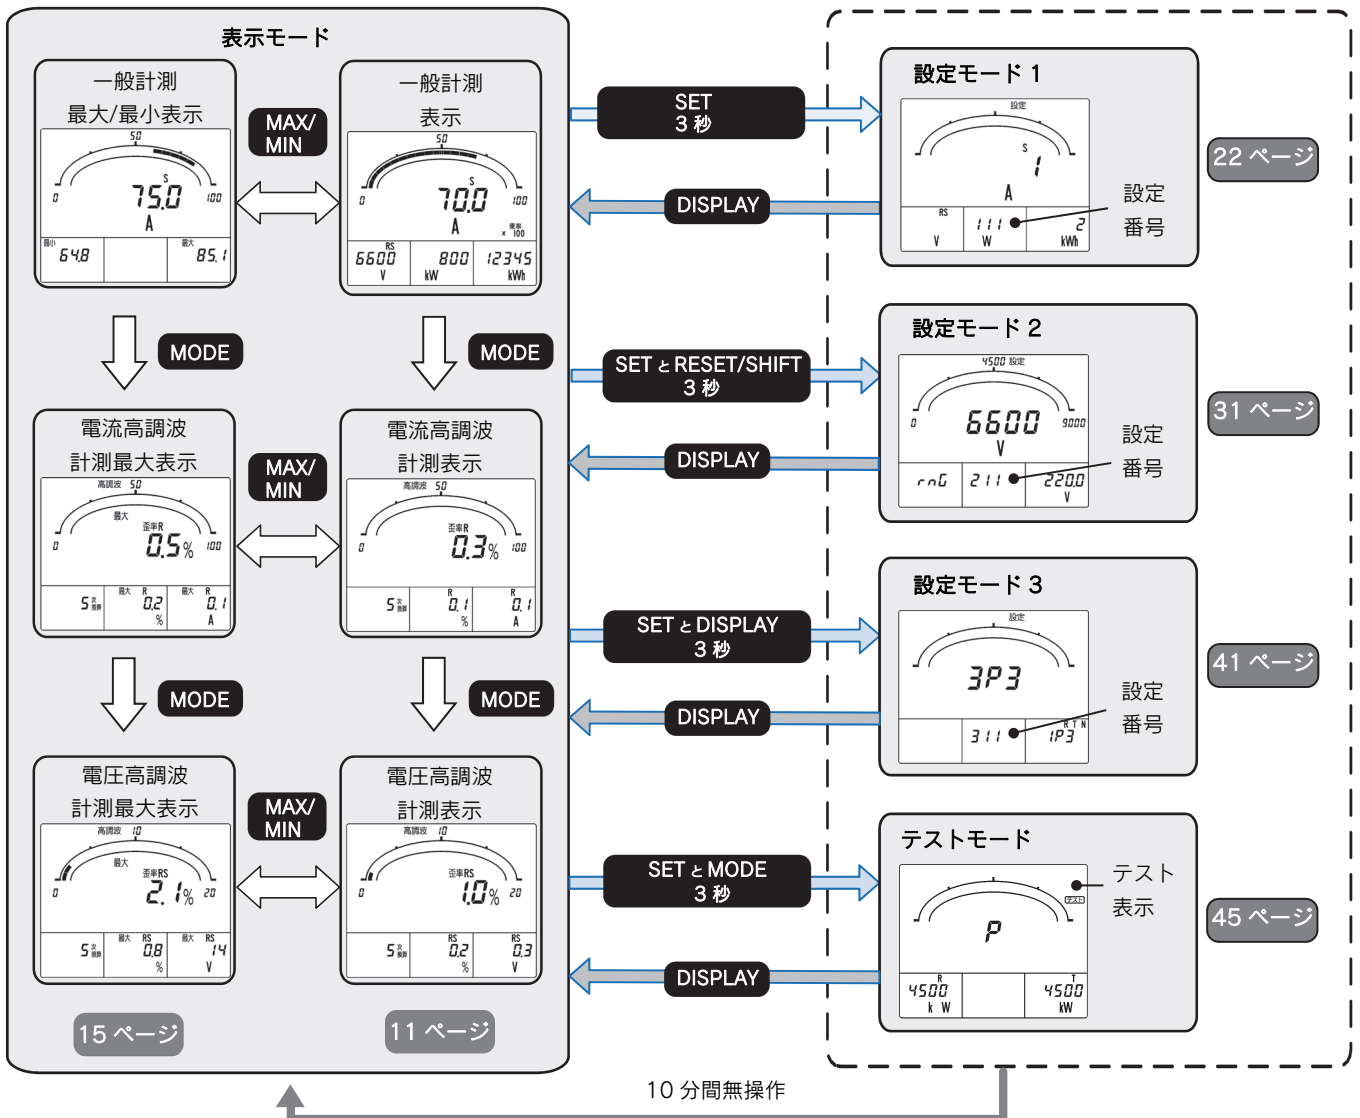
表示モード

一般計測
最大/最小表示

50
S
0
75.0
100
A
最小
64.8
最大
85.1

MAX/
MIN

一般計測
表示

50
S
0
70.0
100
A
乗率
× 100
RS
6600
V
800
kW
12345
kWh

MODE

MODE

電流高調波
計測最大表示

高調波 50
最大
歪率R
0
0.5%
100
5 次 換算
最大 R
0.2
%
最大 R
0.1
A

MAX/
MIN

電流高調波
計測表示

高調波 50
歪率R
0
0.3%
100
5 次 換算
R
0.1
%
R
0.1
A

MODE

MODE

電圧高調波
計測最大表示

高調波 10
最大
歪率RS
0
2.1%
20
5 次 換算
最大 RS
0.8
%
最大 RS
14
V

MAX/
MIN

電圧高調波
計測表示

高調波 10
歪率RS
0
1.0%
20
5 次 換算
RS
0.2
%
RS
0.3
V

15 ページ

11 ページ

SET
3 秒

DISPLAY

SET と RESET/SHIFT
3 秒

DISPLAY

SET と DISPLAY
3 秒

DISPLAY

SET と MODE
3 秒

DISPLAY

設定モード 1

設定
S
1
A
RS
V
111
W
2
kWh
設定
番号

22 ページ

設定モード 2

4500 設定
0
6600
9000
V
rnG
211
220.0
V
設定
番号

31 ページ

設定モード 3

設定
3P3
311
R T N
1P3
設定
番号

41 ページ

テストモード

テスト
P
R
4500
k W
T
4500
kW
テスト
表示

45 ページ

10 分間無操作